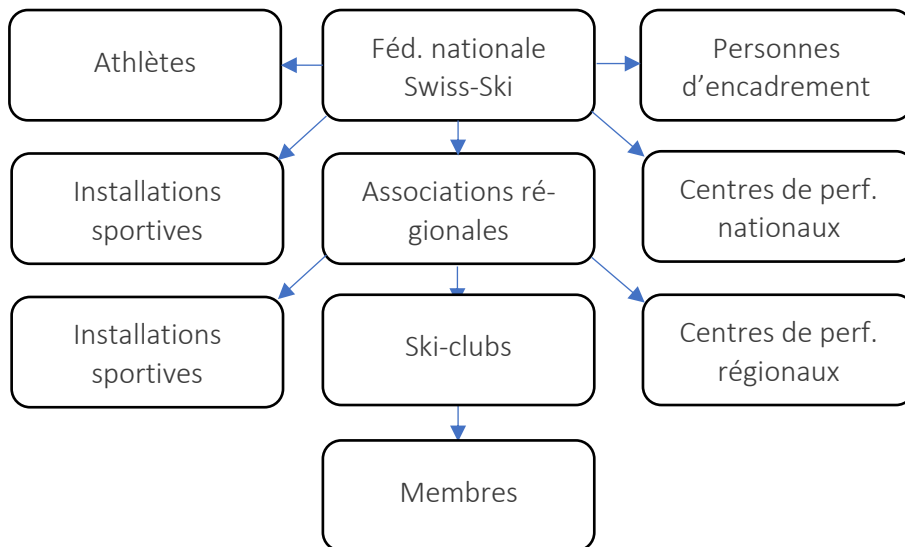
Athlètes

Féd. nationale Swiss-Ski

Personnes d'encadrement

Installations sportives

Associations régionales

Centres de perf. nationaux

Installations sportives

Ski-clubs

Centres de perf. régionaux

Membres